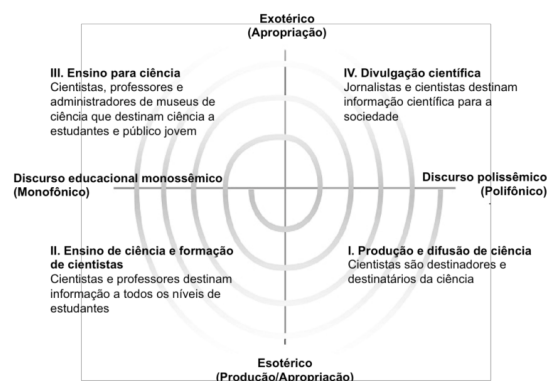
Exotérico
(Apropriação)

III. Ensino para ciência
Cientistas, professores e administradores de museus de ciência que destinam ciência a estudantes e público jovem

IV. Divulgação científica
Jornalistas e cientistas destinam informação científica para a sociedade

Discurso educacional monossêmico
(Monofônico)

Discurso polissêmico
(Polifônico)

II. Ensino de ciência e formação de cientistas
Cientistas e professores destinam informação a todos os níveis de estudantes

I. Produção e difusão de ciência
Cientistas são destinadores e destinatários da ciência

Esotérico
(Produção/Apropriação)